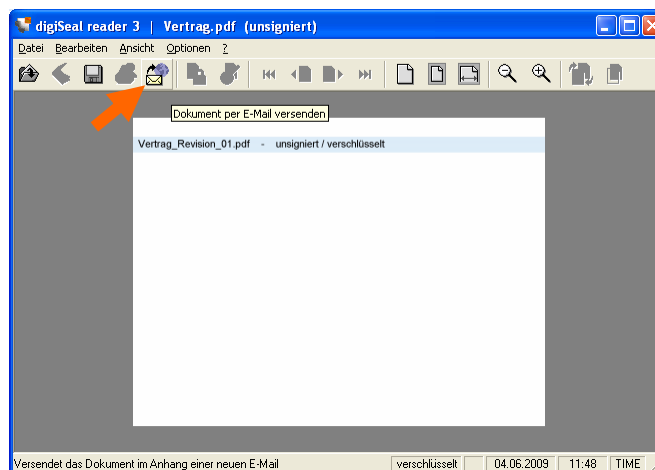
digiSeal reader 3 | Vertrag.pdf (unsigniert)

Datei Bearbeiten Ansicht Optionen ?

Dokument per E-Mail versenden

Vertrag_Revision_01.pdf - unsigniert / verschlüsselt

Versendet das Dokument im Anhang einer neuen E-Mail | verschlüsselt | 04.06.2009 | 11:48 | TIME